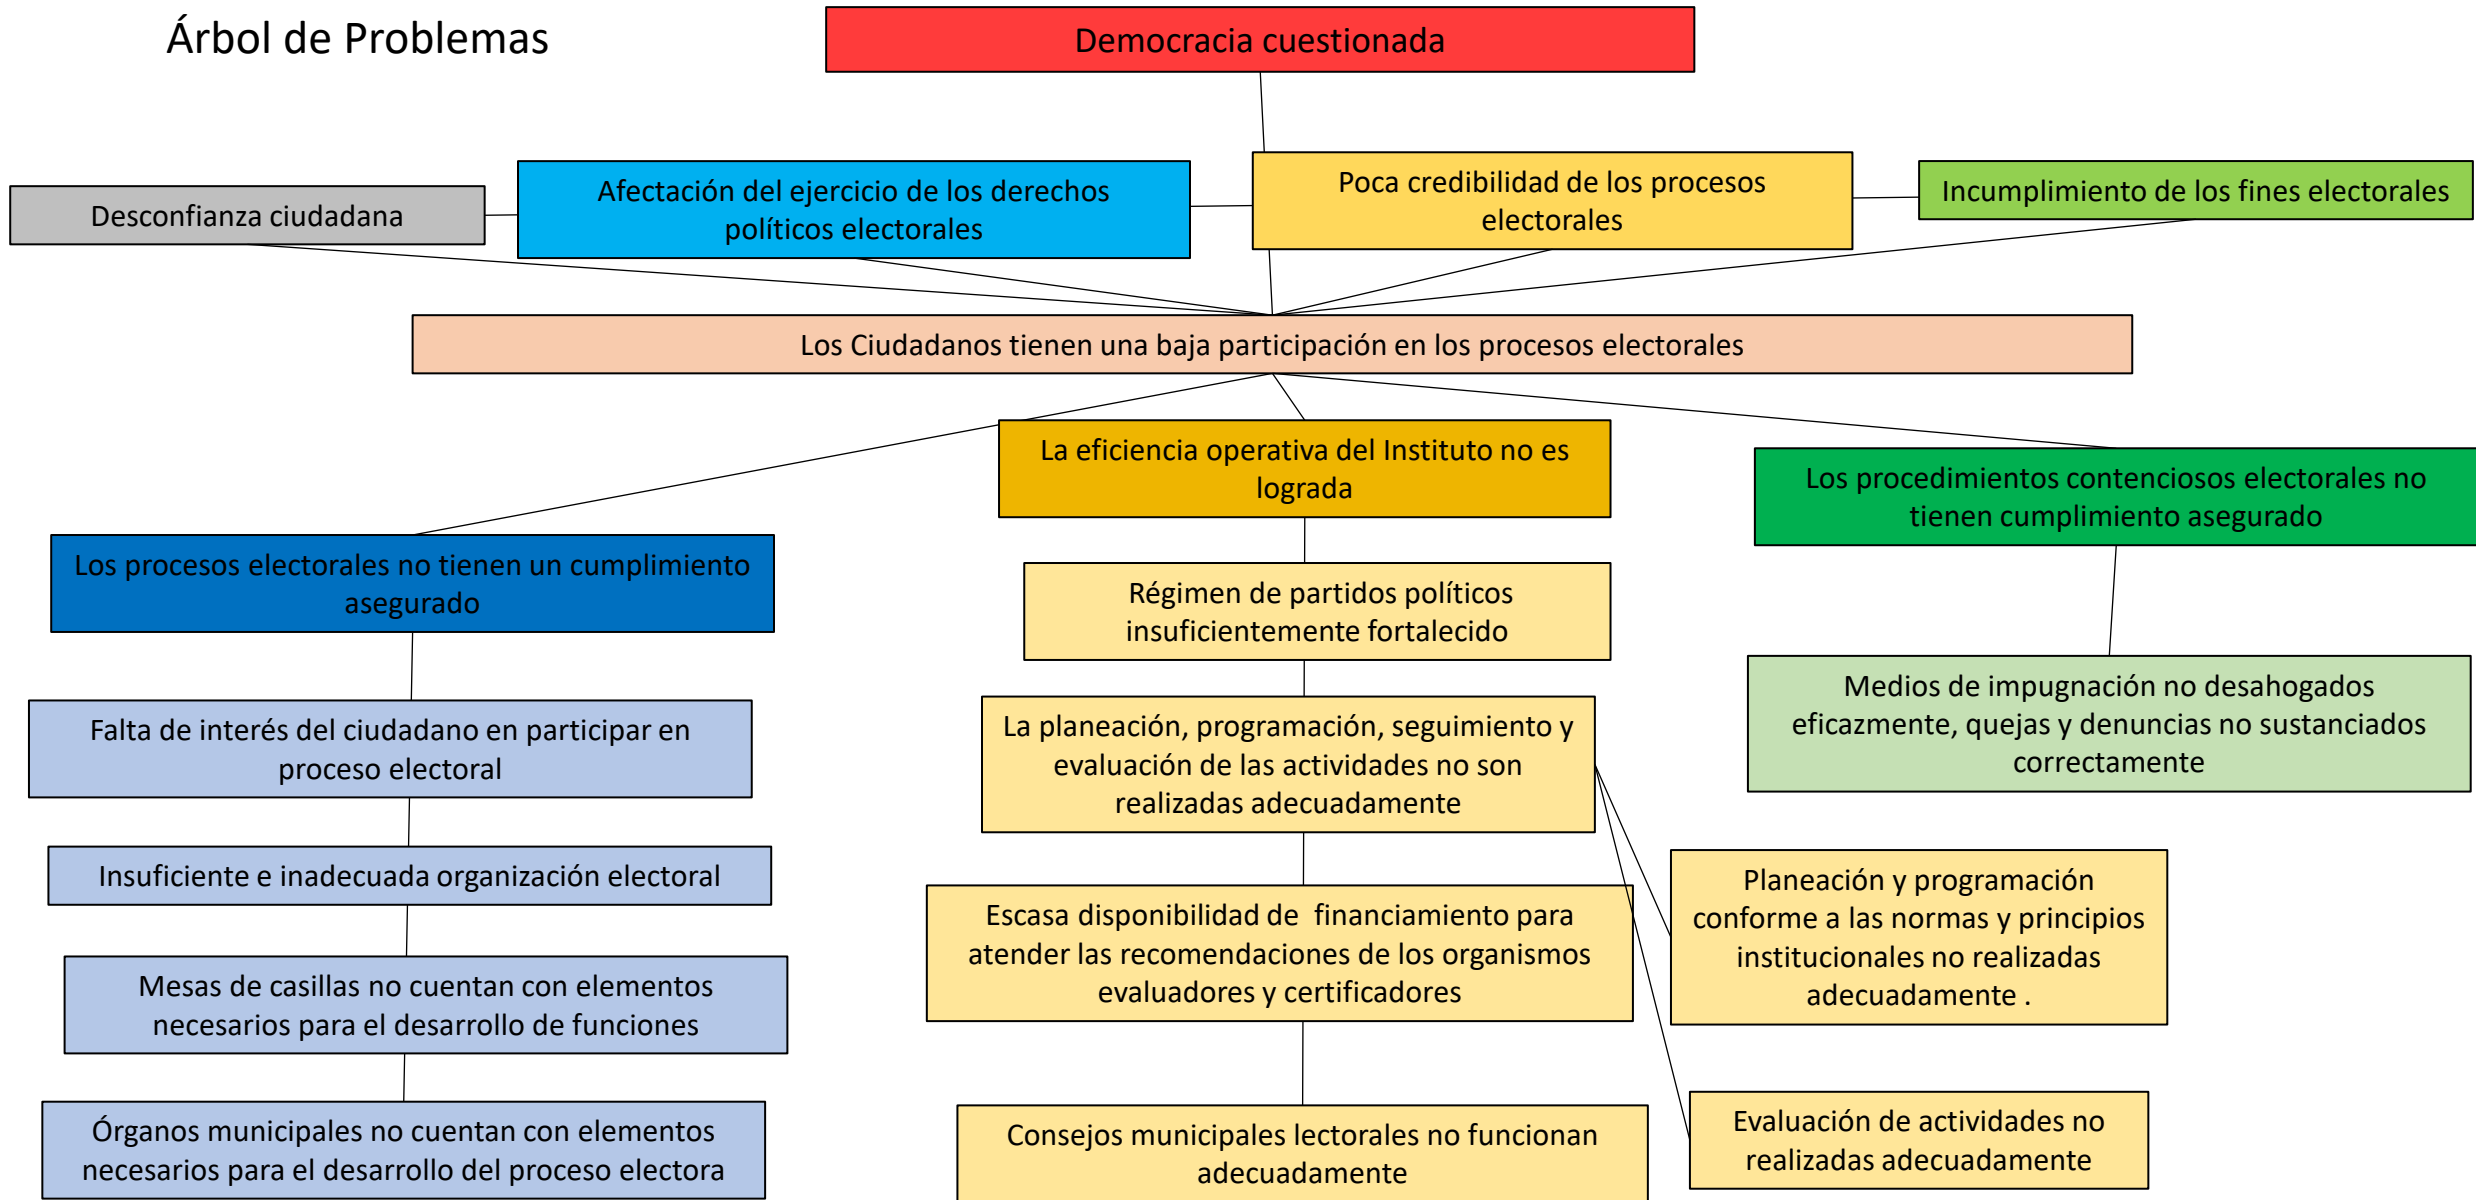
Árbol de Problemas

Democracia cuestionada

Desconfianza ciudadana

Afectación del ejercicio de los derechos políticos electorales

Poca credibilidad de los procesos electorales

Incumplimiento de los fines electorales

Los Ciudadanos tienen una baja participación en los procesos electorales

La eficiencia operativa del Instituto no es lograda

Los procedimientos contenciosos electorales no tienen cumplimiento asegurado

Los procesos electorales no tienen un cumplimiento asegurado

Régimen de partidos políticos insuficientemente fortalecido

Medios de impugnación no desahogados eficazmente, quejas y denuncias no sustanciados correctamente

Falta de interés del ciudadano en participar en proceso electoral

La planeación, programación, seguimiento y evaluación de las actividades no son realizadas adecuadamente

Insuficiente e inadecuada organización electoral

Escasa disponibilidad de financiamiento para atender las recomendaciones de los organismos evaluadores y certificadores

Planeación y programación conforme a las normas y principios institucionales no realizadas adecuadamente .

Mesas de casillas no cuentan con elementos necesarios para el desarrollo de funciones

Órganos municipales no cuentan con elementos necesarios para el desarrollo del proceso electora

Consejos municipales lectorales no funcionan adecuadamente

Evaluación de actividades no realizadas adecuadamente